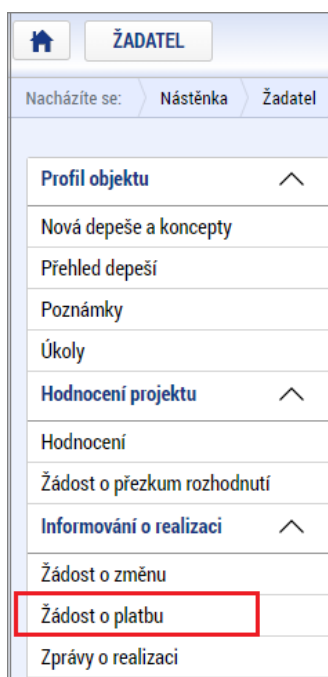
ŽADATEL

Nacházíte se: Nástěnka Žadatel

Profil objektu

Nová depeše a koncepty

Přehled depeší

Poznámky

Úkoly

Hodnocení projektu

Hodnocení

Žádost o přezkum rozhodnutí

Informování o realizaci

Žádost o změnu

Žádost o platbu

Zprávy o realizaci